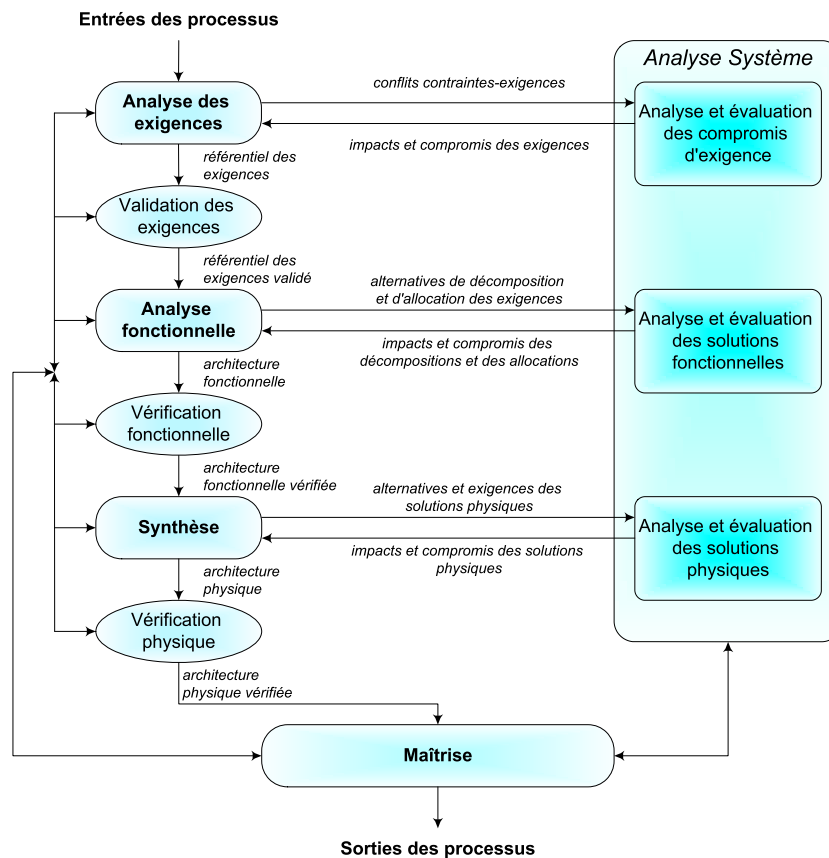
Entrées des processus

Analyse Système

Analyse des exigences

conflits contraintes-exigences

impacts et compromis des exigences

Analyse et évaluation des compromis d'exigence

référentiel des exigences

Validation des exigences

référentiel des exigences validé

Analyse fonctionnelle

alternatives de décomposition et d'allocation des exigences

impacts et compromis des décompositions et des allocations

Analyse et évaluation des solutions fonctionnelles

architecture fonctionnelle

Vérification fonctionnelle

architecture fonctionnelle vérifiée

Synthèse

alternatives et exigences des solutions physiques

impacts et compromis des solutions physiques

Analyse et évaluation des solutions physiques

architecture physique

Vérification physique

architecture physique vérifiée

Maîtrise

Sorties des processus